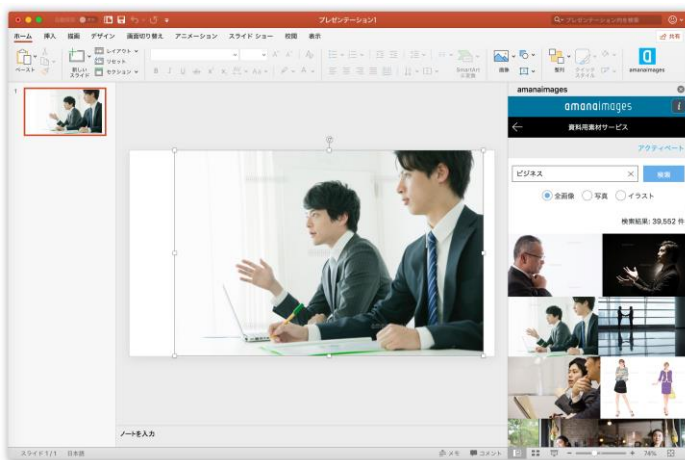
プレゼンテーション1

プレゼンテーション内を検索

ホーム 挿入 描画 デザイン 画面切り替え アニメーション スライド ショー 校閲 表示

共有

ペースト

新しいスライド

レイアウト

リセット

セクション

SmartArt に変換

画像

整列

クイックスタイル

amanaimages

1

amanaimages

amanaimages

資料用素材サービス

アクティベート

ビジネス

検索

全画像 写真 イラスト

検索結果: 39,552 件

ノートを入力

スライド 1/1 日本語

メモ コメント

74%